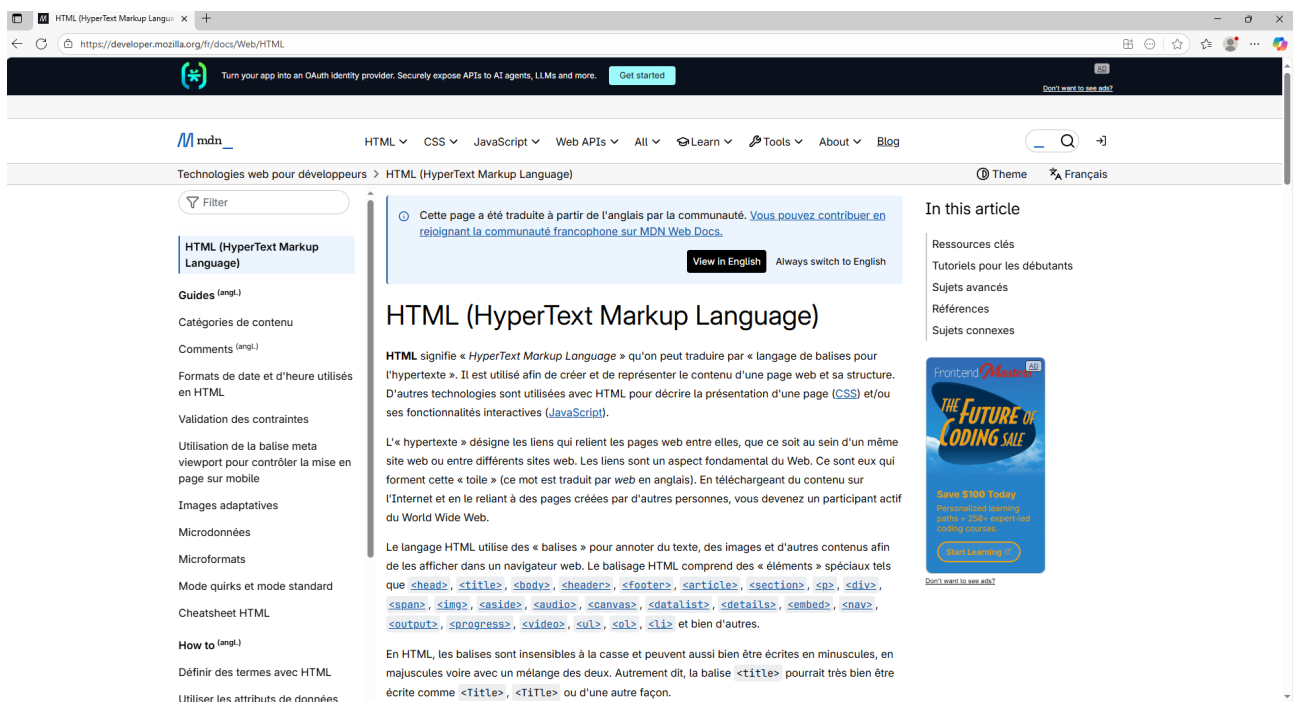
HTML (HyperText Markup Langua ×
https://developer.mozilla.org/fr/docs/Web/HTML

Turn your app into an OAuth identity provider. Securely expose APIs to AI agents, LLMs and more. Get started
AD
Don't want to see ads?

mdn_
HTML CSS JavaScript Web APIs All Learn Tools About Blog

Technologies web pour développeurs > HTML (HyperText Markup Language)
Theme Français

Filter

HTML (HyperText Markup Language)
Guides (angl.)
Catégories de contenu
Comments (angl.)
Formats de date et d'heure utilisés en HTML
Validation des contraintes
Utilisation de la balise meta viewport pour contrôler la mise en page sur mobile
Images adaptatives
Microdonnées
Microformats
Mode quirks et mode standard
Cheatsheet HTML
How to (angl.)
Définir des termes avec HTML
Utiliser les attributs de données

Cette page a été traduite à partir de l'anglais par la communauté. Vous pouvez contribuer en rejoignant la communauté francophone sur MDN Web Docs.
View in English Always switch to English

HTML (HyperText Markup Language)

HTML signifie « HyperText Markup Language » qu'on peut traduire par « langage de balises pour l'hypertexte ». Il est utilisé afin de créer et de représenter le contenu d'une page web et sa structure. D'autres technologies sont utilisées avec HTML pour décrire la présentation d'une page (CSS) et/ou ses fonctionnalités interactives (JavaScript).

L'« hypertexte » désigne les liens qui relient les pages web entre elles, que ce soit au sein d'un même site web ou entre différents sites web. Les liens sont un aspect fondamental du Web. Ce sont eux qui forment cette « toile » (ce mot est traduit par web en anglais). En téléchargeant du contenu sur l'Internet et en le reliant à des pages créées par d'autres personnes, vous devenez un participant actif du World Wide Web.

Le langage HTML utilise des « balises » pour annoter du texte, des images et d'autres contenus afin de les afficher dans un navigateur web. Le balisage HTML comprend des « éléments » spéciaux tels que <head>, <title>, <body>, <header>, <footer>, <article>, <section>, <p>, <div>, <span>, <img>, <aside>, <audio>, <canvas>, <datalist>, <details>, <embed>, <nav>, <output>, <progress>, <video>, <ul>, <ol>, <li> et bien d'autres.

En HTML, les balises sont insensibles à la casse et peuvent aussi bien être écrites en minuscules, en majuscules voire avec un mélange des deux. Autrement dit, la balise <title> pourrait très bien être écrite comme <Title>, <TiTle> ou d'une autre façon.

In this article
Ressources clés
Tutoriels pour les débutants
Sujets avancés
Références
Sujets connexes

Frontend Masters AD
THE FUTURE OF CODING SALE
Save $100 Today
Personalized learning paths + 250+ expert-led coding courses.
Start Learning
Don't want to see ads?